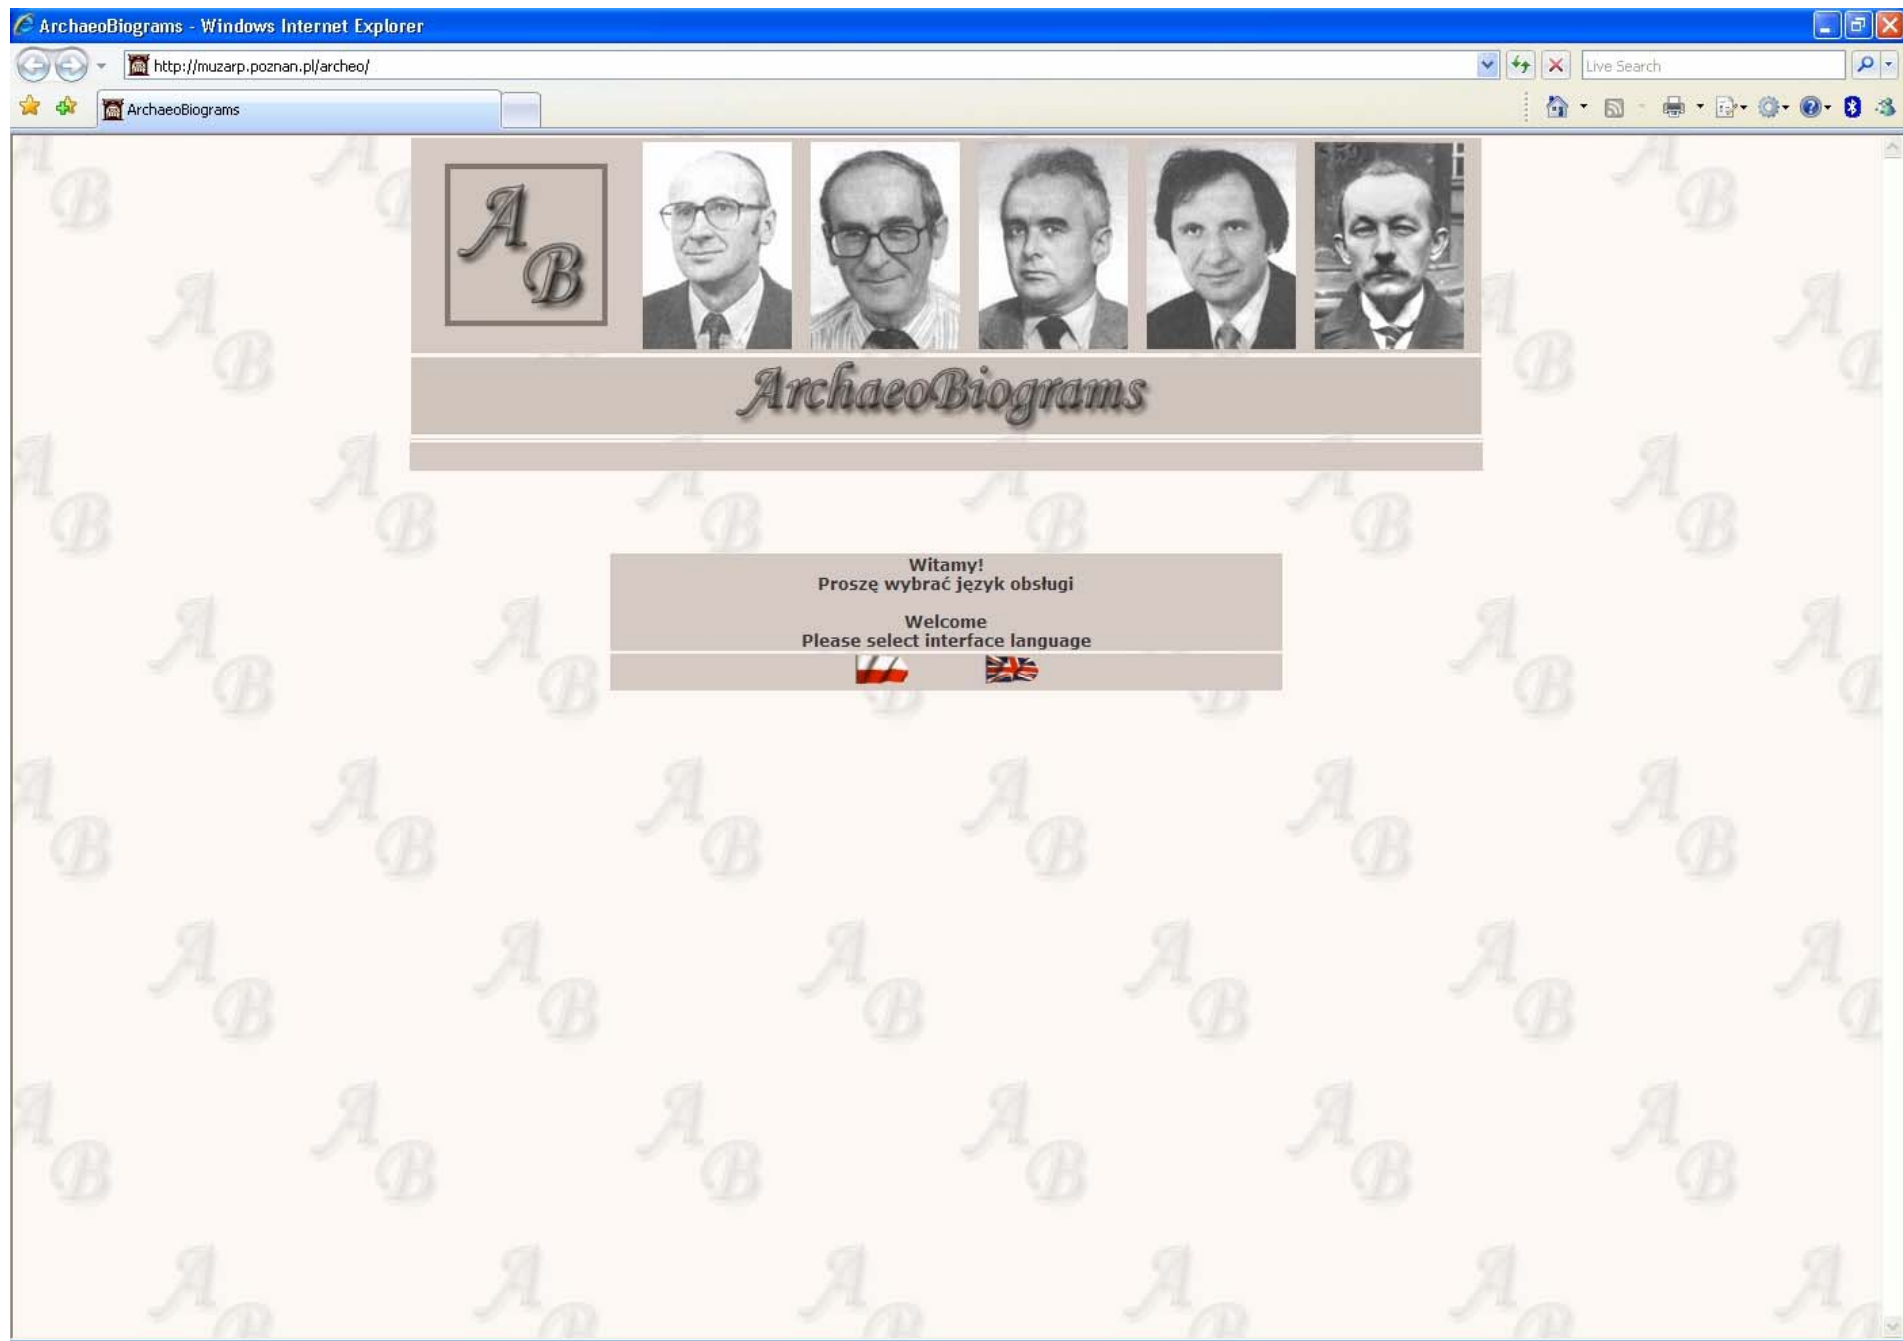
ArchaeoBiograms - Windows Internet Explorer

http://muzarp.poznan.pl/archeo/

Live Search

ArchaeoBiograms

AB

ArchaeoBiograms

Witamy!
Proszę wybrać język obsługi

Welcome
Please select interface language